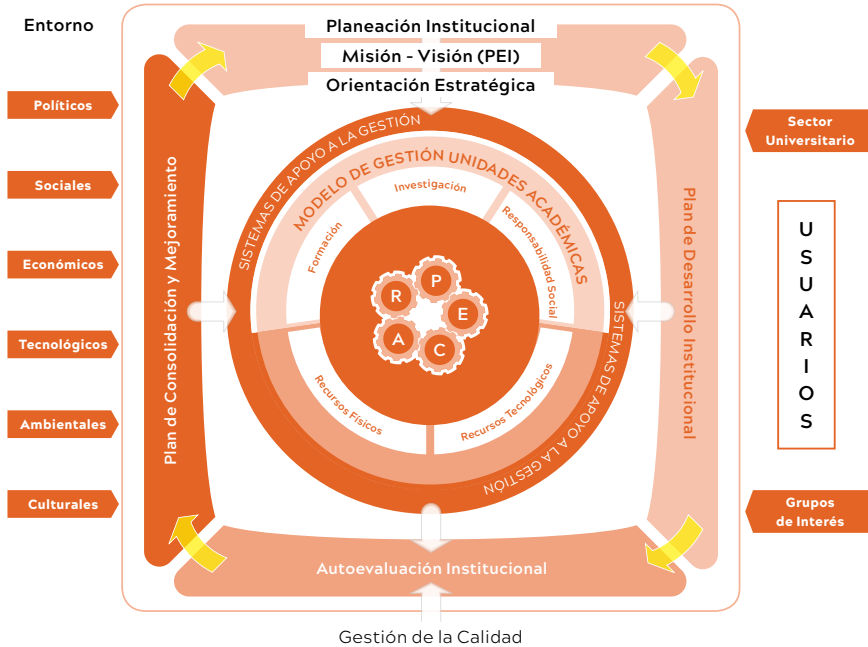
Entorno

Planeación Institucional

Misión - Visión (PEI)

Orientación Estratégica

Políticos

Sociales

Económicos

Tecnológicos

Ambientales

Culturales

Plan de Consolidación y Mejoramiento

SISTEMAS DE APOYO A LA GESTIÓN

MODELO DE GESTIÓN UNIDADES ACADÉMICAS

Investigación

Formación

Responsabilidad Social

R

P

E

A

C

Recursos Físicos

Recursos Tecnológicos

SISTEMAS DE APOYO A LA GESTIÓN

Plan de Desarrollo Institucional

Sector Universitario

U S U A R I O S

Grupos de Interés

Autoevaluación Institucional

Gestión de la Calidad